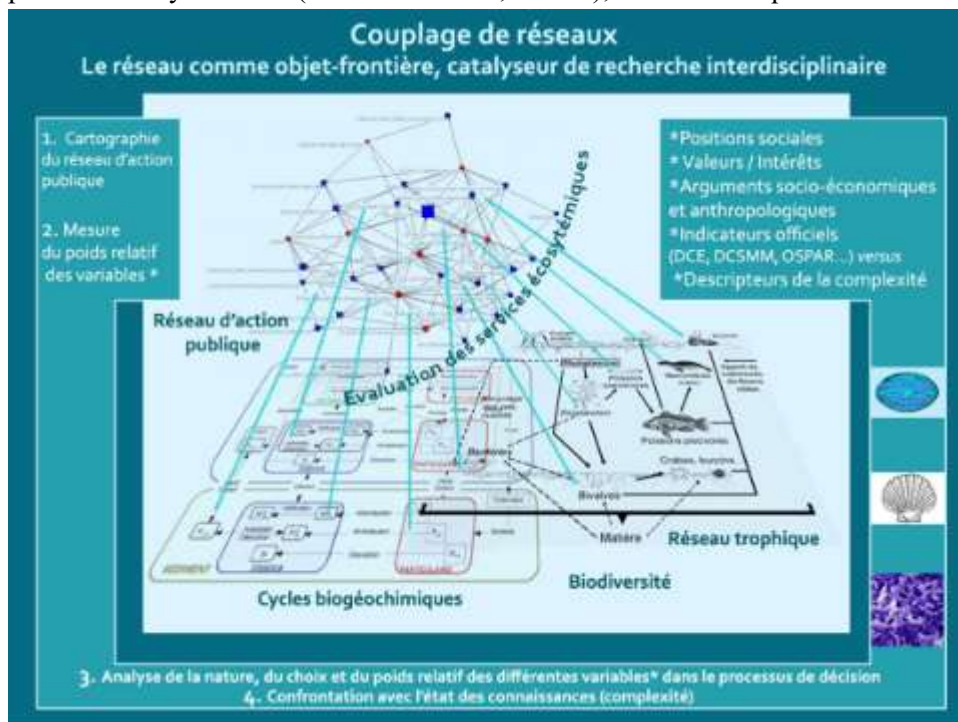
Couplage de réseaux
Le réseau comme objet-frontière, catalyseur de recherche interdisciplinaire

1. Cartographie du réseau d'action publique

2. Mesure du poids relatif des variables *

*Positions sociales
* Valeurs / Intérêts
*Arguments socio-économiques et anthropologiques
*Indicateurs officiels (DCE, DCSMM, OSPAR...) versus
*Descripteurs de la complexité

Evaluation des services écosystémiques

Réseau d'action publique

Poissons piscivores

Crabes, bivalves

Bivalves

Matière

Réseau trophique

Biodiversité

Cycles biogéochimiques

3. Analyse de la nature, du choix et du poids relatif des différentes variables* dans le processus de décision
4. Confrontation avec l'état des connaissances (complexité)